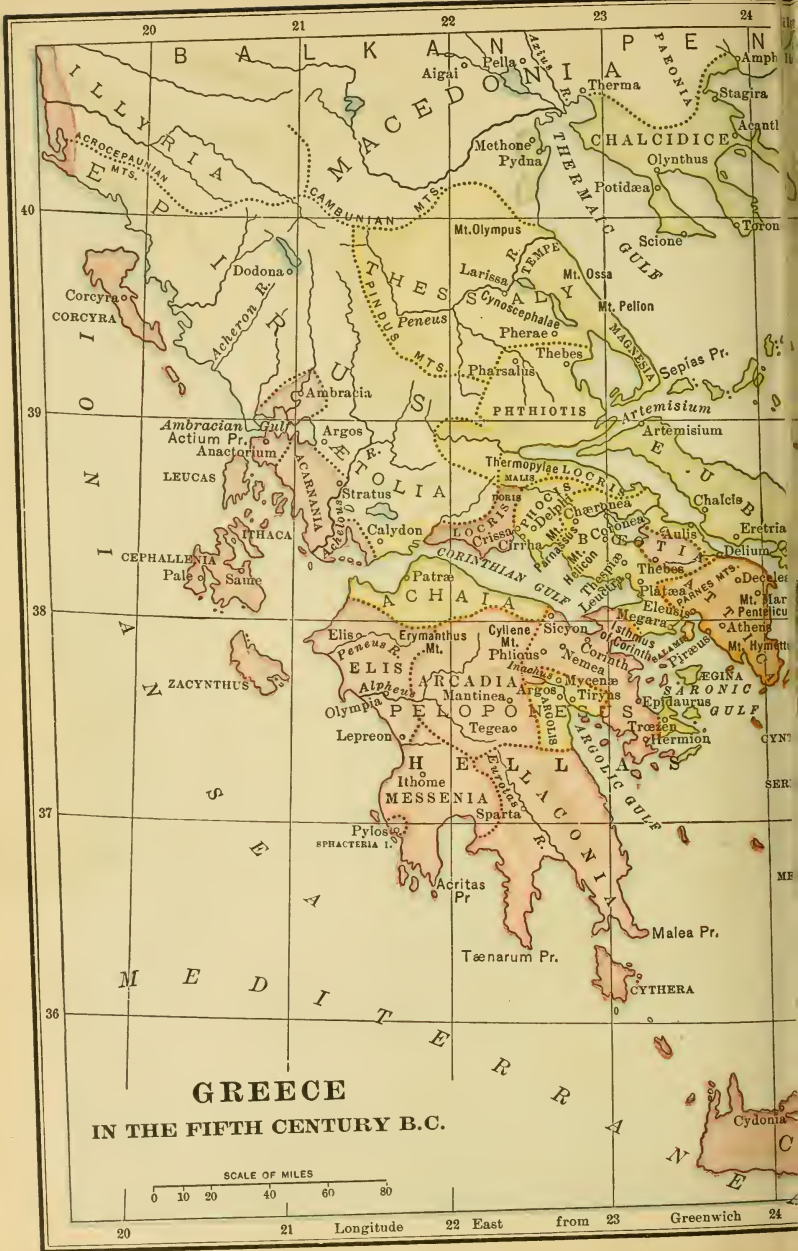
20 21 22 23 24

B A L K A N P E N

PAEONIA

Amph

Aigai Pella Axius R. Therma Stagira

ILLYRIA MACEDONIA Acantl

CHALCIDICE

ACROCEAUNIAN MTS. Methone Pydna THERMAIC GULF Olynthus

EPIRUS Potidæa

40 CAMBUNIAN MTS. Mt.Olympus Scione Toron

TEMPE

Dodona Larissa Mt. Ossa

Corcyra THESSALY

CORCYRA Acheron R. Peneus Cynoscephalae Mt. Pelion

PINDUS MTS. Pherae MAGNESIA

Thebes

Pharsalus Sepias Pr.

39 Ambracia PHTHIOTIS Artemisium

Ambracian Gulf Artemisium

Actium Pr. Argos

Anactorium EUBOEA

LEUCAS ACARNANIA ÆTOLIA Thermopylae LOCRIS

Achelous R. MALIS

Stratus DORIS PHOCIS Delphi Chæronea Chalcis

Calydon LOCRIS Parnassus Mt. Coronea Aulis Eretria

ITHACA Crissa BOEOTIA Delium

CEPHALLENIA Cirrha Helicon Mt.

Pale Same CORINTHIAN GULF Thespiae Thebes Decelea

Patræ Leuctra Platæa PARNES MTS.

38 ACHAIA Eleusis Mt. Pentelicus

Elis Erymanthus Mt. Cyllene Mt. Sicyon Megara ATTICA

Peneus R. Phlious Isthmus of Corinth Athens Mt. Hymettus

ELIS Nemea Corinth Piræus

ZACYNTHUS ARCADIA Inachus Mycenæ ÆGINA

Alpheus Mantinea Argos Tiryns SARONIC

Olympia PELOPONNESUS ARGOLIS Epidaurus GULF

Lepreon Tegea Trœzen Hermion

Ithome HELLAS ARGOLIC GULF

37 MESSENIA LACONIA

Sparta

Pylos Eurotas R.

SPHACTERIA I.

Acritas Pr

Malea Pr.

Tænarum Pr.

CYTHERA

36 MEDITERRANEAN

IONIAN SEA

GREECE

IN THE FIFTH CENTURY B.C.

SCALE OF MILES
0 10 20 40 60 80

Cydonia

20 21 Longitude 22 East from 23 Greenwich 24